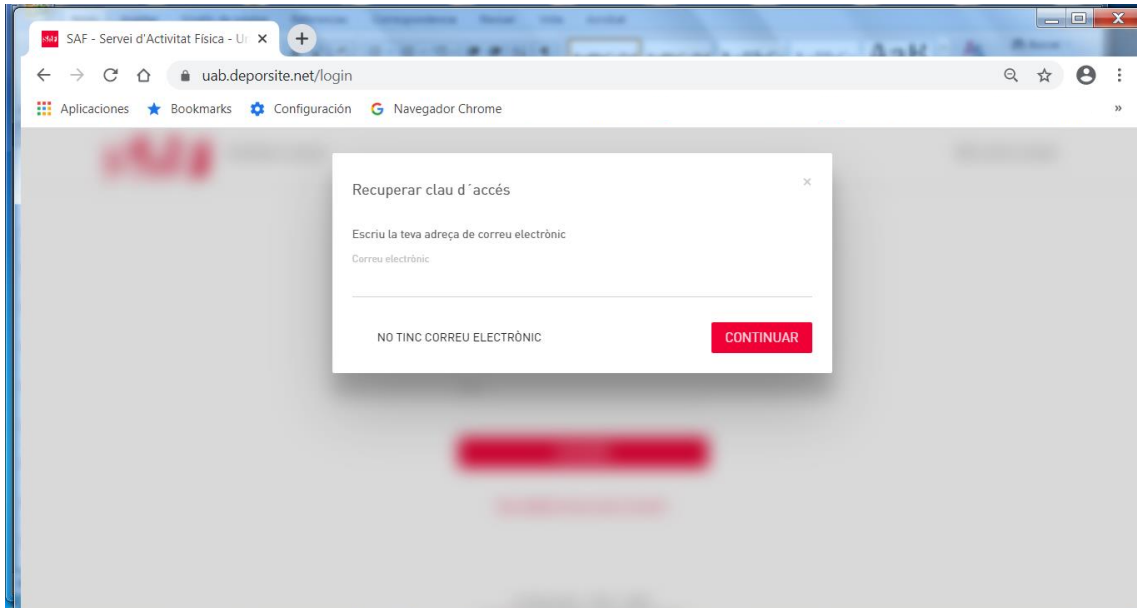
SAF - Servei d'Activitat Física - U ×

uab.deporsite.net/login

Aplicaciones Bookmarks Configuración Navegador Chrome

Recuperar clau d´accés

×

Escriu la teva adreça de correu electrònic

Correu electrònic

NO TINC CORREU ELECTRÒNIC

CONTINUAR